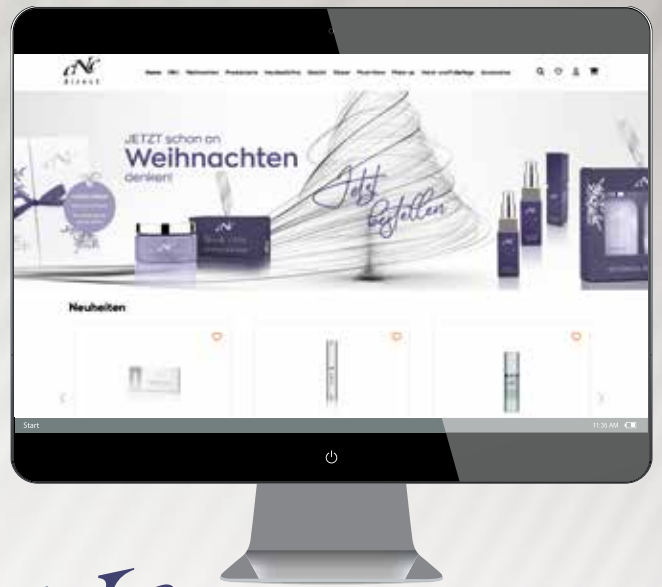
cNc
DIRECT

Home CBD Weihnachten Produktserie Hautbedürfnis Gesicht Körper Pflege Make-up Hand- und Fußpflege Accessoires

JETZT schon an
Weihnachten
denken!

Jetzt bestellen

Neuheiten

Start

11:35 AM